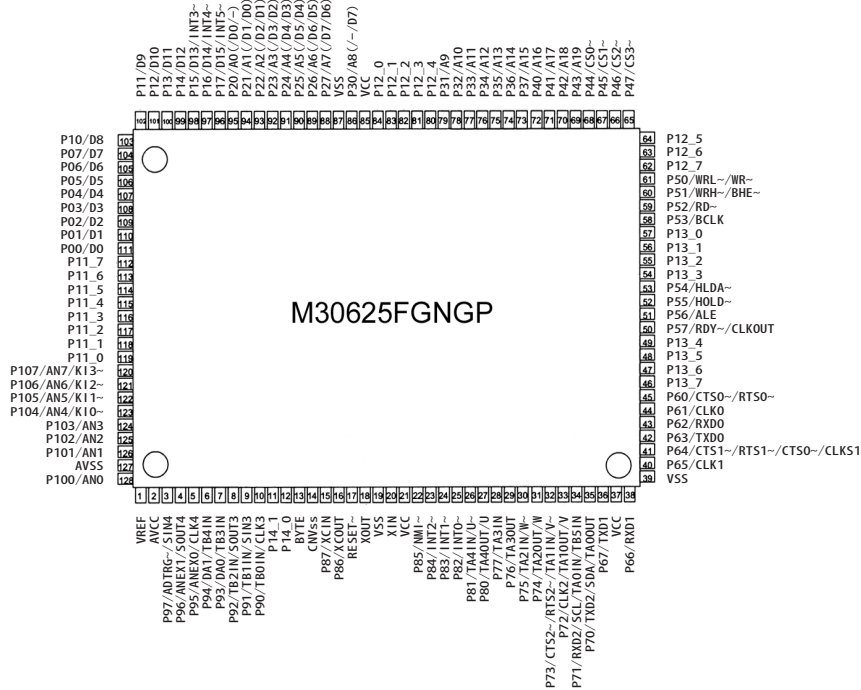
P11/D9
P12/D10
P13/D11
P14/D12
P15/D13/INT3~
P16/D14/INT4~
P17/D15/INT5~
P20/A0(/D0/~)
P21/A1(/D1/D0)
P22/A2(/D2/D1)
P23/A3(/D3/D2)
P24/A4(/D4/D3)
P25/A5(/D5/D4)
P26/A6(/D6/D5)
P27/A7(/D7/D6)
VSS
P30/A8(/~/D7)
VCC
P12_0
P12_1
P12_2
P12_3
P12_4
P31/A9
P32/A10
P33/A11
P34/A12
P35/A13
P36/A14
P37/A15
P40/A16
P41/A17
P42/A18
P43/A19
P44/CS0~
P45/CS1~
P46/CS2~
P47/CS3~

102 101 100 99 98 97 96 95 94 93 92 91 90 89 88 87 86 85 84 83 82 81 80 79 78 77 76 75 74 73 72 71 70 69 68 67 66 65

P10/D8 103
P07/D7 104
P06/D6 105
P05/D5 106
P04/D4 107
P03/D3 108
P02/D2 109
P01/D1 110
P00/D0 111
P11_7 112
P11_6 113
P11_5 114
P11_4 115
P11_3 116
P11_2 117
P11_1 118
P11_0 119
P107/AN7/KI3~ 120
P106/AN6/KI2~ 121
P105/AN5/KI1~ 122
P104/AN4/KI0~ 123
P103/AN3 124
P102/AN2 125
P101/AN1 126
AVSS 127
P100/AN0 128

M30625FGNGP

64 P12_5
63 P12_6
62 P12_7
61 P50/WRL~/WR~
60 P51/WRH~/BHE~
59 P52/RD~
58 P53/BCLK
57 P13_0
56 P13_1
55 P13_2
54 P13_3
53 P54/HLDA~
52 P55/HOLD~
51 P56/ALE
50 P57/RDY~/CLKOUT
49 P13_4
48 P13_5
47 P13_6
46 P13_7
45 P60/CTS0~/RTS0~
44 P61/CLK0
43 P62/RXD0
42 P63/TXD0
41 P64/CTS1~/RTS1~/CTS0~/CLKS1
40 P65/CLK1
39 VSS

1 2 3 4 5 6 7 8 9 10 11 12 13 14 15 16 17 18 19 20 21 22 23 24 25 26 27 28 29 30 31 32 33 34 35 36 37 38

VREF
AVCC
P97/ADTRG~/SIN4
P96/ANEX1/SOUT4
P95/ANEX0/CLK4
P94/DA1/TB4IN
P93/DA0/TB3IN
P92/TB2IN/SOUT3
P91/TB1IN/SIN3
P90/TB0IN/CLK3
P14_1
P14_0
BYTE
CNVss
P87/XCIN
P86/XCOUT
RESET~
XOUT
VSS
XIN
VCC
P85/NMI~
P84/INT2~
P83/INT1~
P82/INT0~
P81/TA4IN/U~
P80/TA4OUT/U
P77/TA3IN
P76/TA3OUT
P75/TA2IN/W~
P74/TA2OUT/W
P73/CTS2~/RTS2~/TA1IN/V~
P72/CLK2/TA1OUT/V
P71/RXD2/SCL/TA0IN/TB5IN
P70/TXD2/SDA/TA0OUT
P67/TXD1
VCC
P66/RXD1